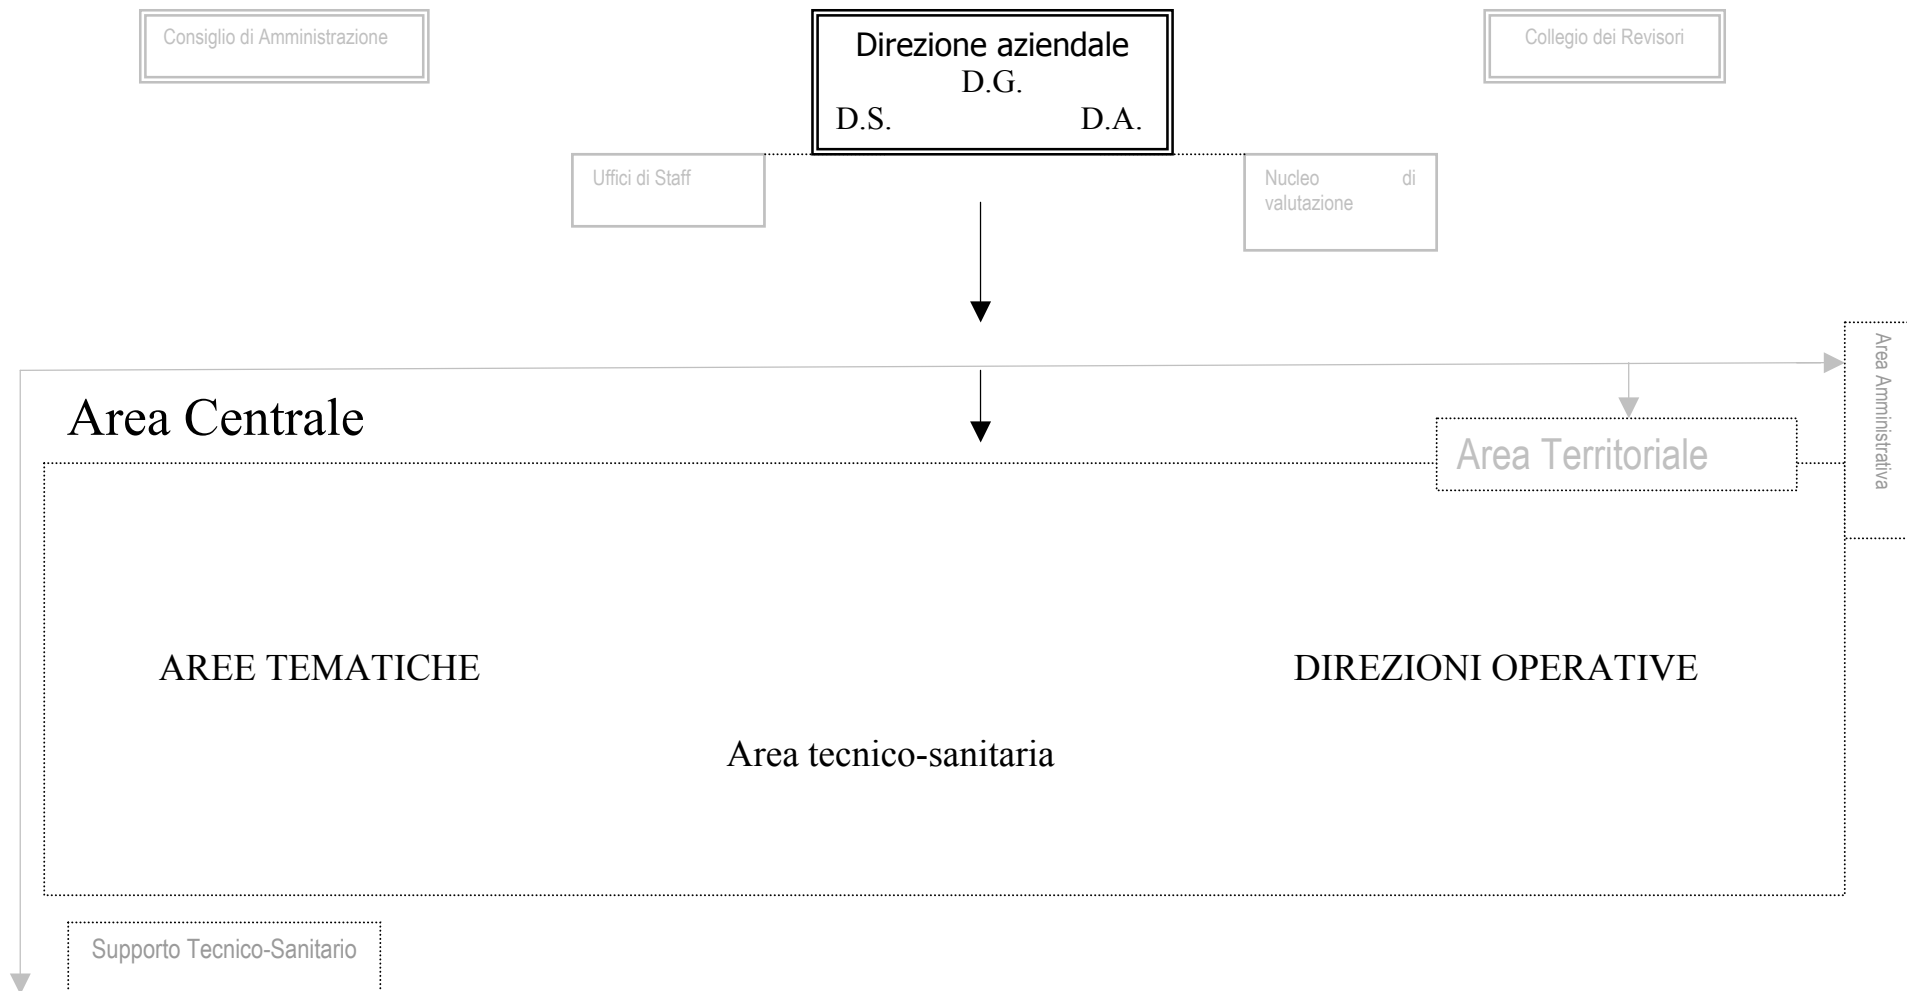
Consiglio di Amministrazione

Direzione aziendale
D.G.
D.S. D.A.

Collegio dei Revisori

Uffici di Staff

Nucleo di valutazione

Area Centrale

Area Territoriale

Area Amministrativa

AREE TEMATICHE

DIREZIONI OPERATIVE

Area tecnico-sanitaria

Supporto Tecnico-Sanitario